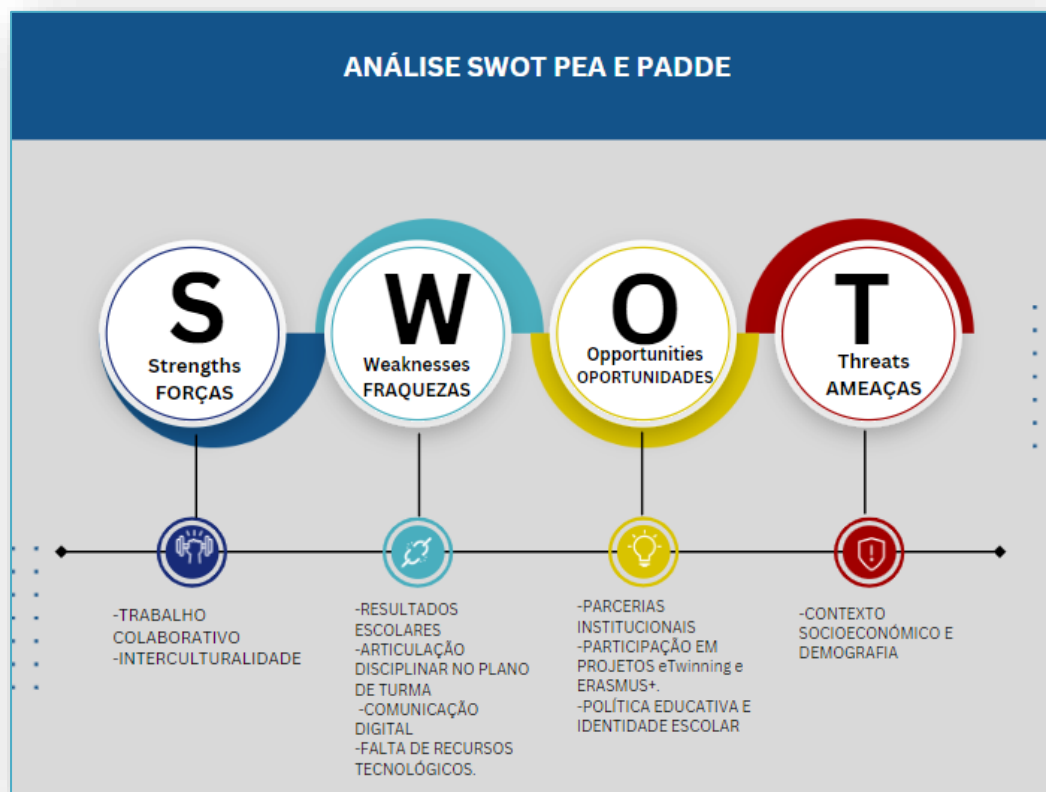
ANÁLISE SWOT PEA E PADDE

S
Strengths
FORÇAS

W
Weaknesses
FRAQUEZAS

O
Opportunities
OPORTUNIDADES

T
Threats
AMEAÇAS

-TRABALHO COLABORATIVO
-INTERCULTURALIDADE

-RESULTADOS ESCOLARES
-ARTICULAÇÃO DISCIPLINAR NO PLANO DE TURMA
-COMUNICAÇÃO DIGITAL
-FALTA DE RECURSOS TECNOLÓGICOS.

-PARCERIAS INSTITUCIONAIS
-PARTICIPAÇÃO EM PROJETOS eTwinning e ERASMUS+.
-POLÍTICA EDUCATIVA E IDENTIDADE ESCOLAR

-CONTEXTO SOCIOECONÓMICO E DEMOGRAFIA